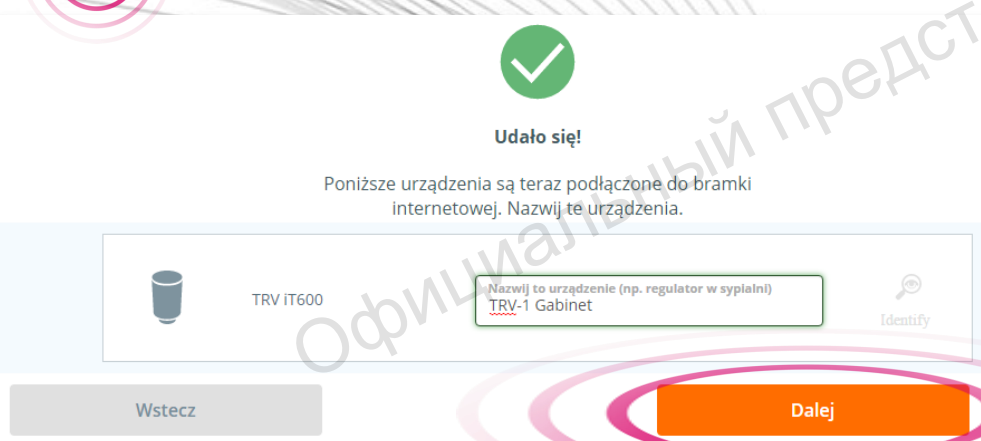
Udało się!

Poniższe urządzenia są teraz podłączone do bramki internetowej. Nazwij te urządzenia.

TRV iT600

Nazwij to urządzenie (np. regulator w sypialni)
TRV-1 Gabinet

Identify

Wstecz

Dalej

Официальный предст